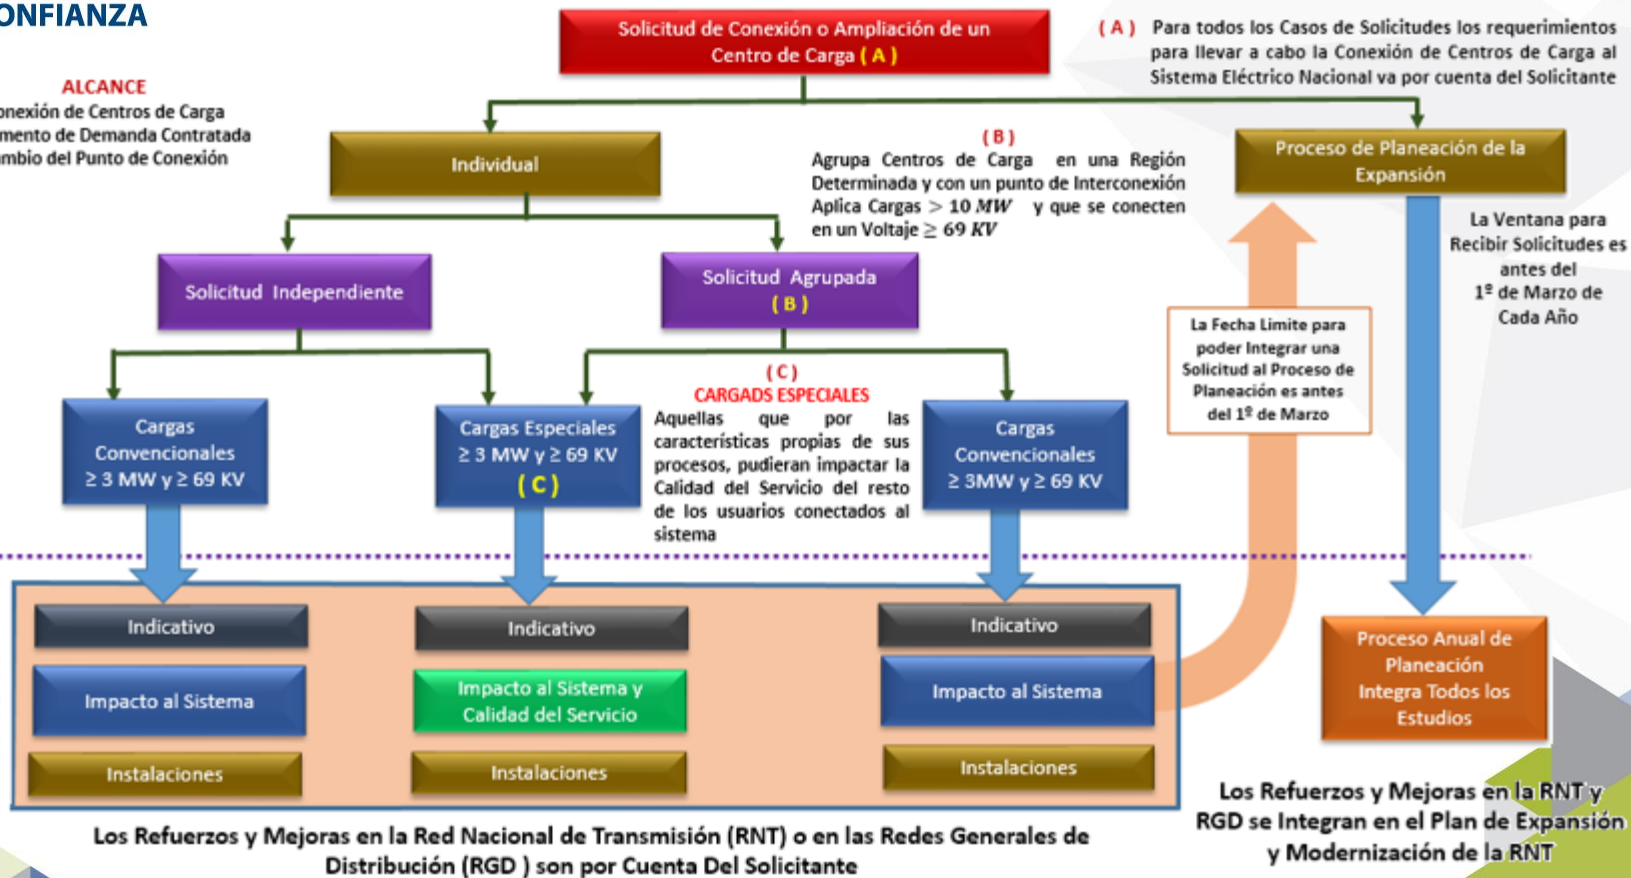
ONFIANZA

ALCANCE
onexión de Centros de Carga
mento de Demanda Contratada
mbio del Punto de Conexión

Solicitud de Conexión o Ampliación de un Centro de Carga ( A )

( A ) Para todos los Casos de Solicitudes los requerimientos para llevar a cabo la Conexión de Centros de Carga al Sistema Eléctrico Nacional va por cuenta del Solicitante

Individual

( B )
Agrupa Centros de Carga en una Región Determinada y con un punto de Interconexión Aplica Cargas $> 10\ MW$ y que se conecten en un Voltaje $\geq 69\ KV$

Proceso de Planeación de la Expansión

La Ventana para Recibir Solicitudes es antes del 1º de Marzo de Cada Año

Solicitud Independiente

Solicitud Agrupada ( B )

La Fecha Limite para poder Integrar una Solicitud al Proceso de Planeación es antes del 1º de Marzo

( C )
CARGADS ESPECIALES
Aquellas que por las características propias de sus procesos, pudieran impactar la Calidad del Servicio del resto de los usuarios conectados al sistema

Cargas Convencionales ≥ 3 MW y ≥ 69 KV

Cargas Especiales ≥ 3 MW y ≥ 69 KV ( C )

Cargas Convencionales ≥ 3MW y ≥ 69 KV

Indicativo

Impacto al Sistema

Instalaciones

Indicativo

Impacto al Sistema y Calidad del Servicio

Instalaciones

Indicativo

Impacto al Sistema

Instalaciones

Proceso Anual de Planeación Integra Todos los Estudios

Los Refuerzos y Mejoras en la Red Nacional de Transmisión (RNT) o en las Redes Generales de Distribución (RGD ) son por Cuenta Del Solicitante

Los Refuerzos y Mejoras en la RNT y RGD se Integran en el Plan de Expansión y Modernización de la RNT